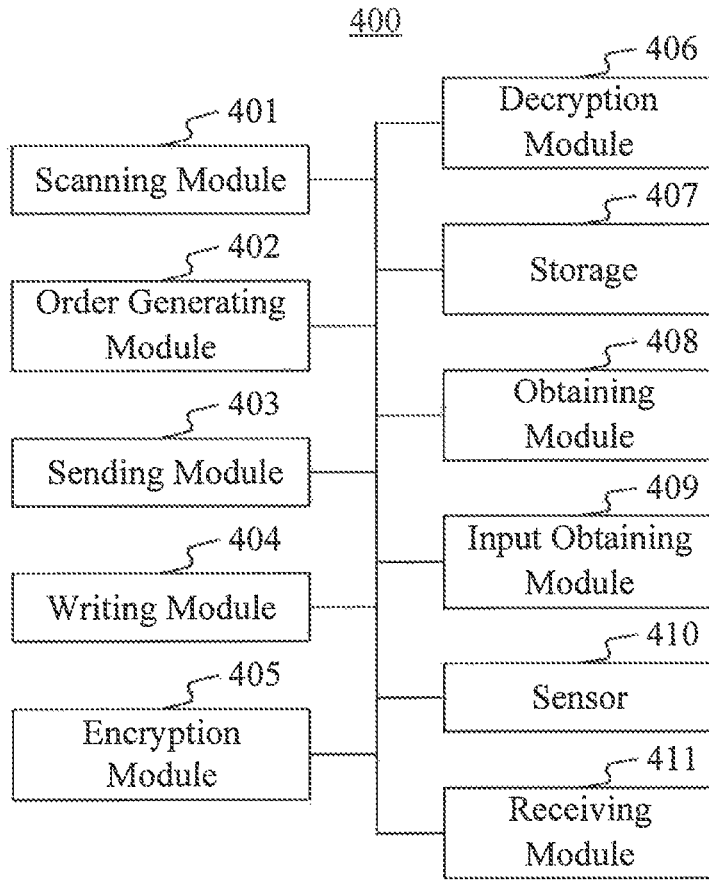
400

401
Scanning Module

402
Order Generating Module

403
Sending Module

404
Writing Module

405
Encryption Module

406
Decryption Module

407
Storage

408
Obtaining Module

409
Input Obtaining Module

410
Sensor

411
Receiving Module